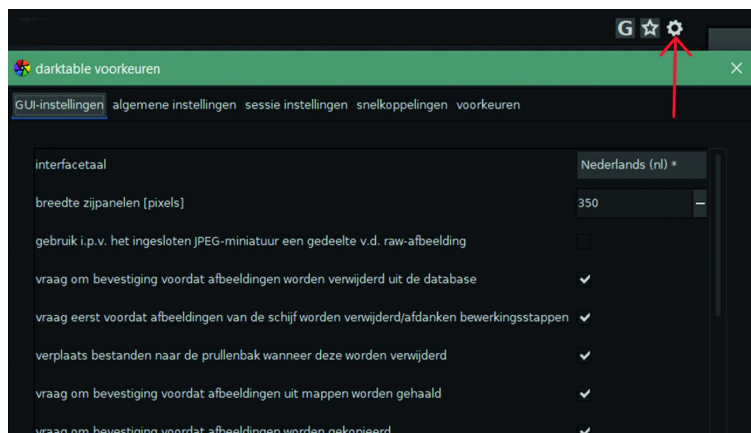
G

darktable voorkeuren

GUI-instellingen algemene instellingen sessie instellingen snelkoppelingen voorkeuren

interfacetaal Nederlands (nl) *

breedte zijpanelen [pixels] 350 –

gebruik i.p.v. het ingesloten JPEG-miniatuur een gedeelte v.d. raw-afbeelding

vraag om bevestiging voordat afbeeldingen worden verwijderd uit de database ✔

vraag eerst voordat afbeeldingen van de schijf worden verwijderd/afdanken bewerkingsstappen ✔

verplaats bestanden naar de prullenbak wanneer deze worden verwijderd ✔

vraag om bevestiging voordat afbeeldingen uit mappen worden gehaald ✔

vraag om bevestiging voordat afbeeldingen worden gekopieerd ✔